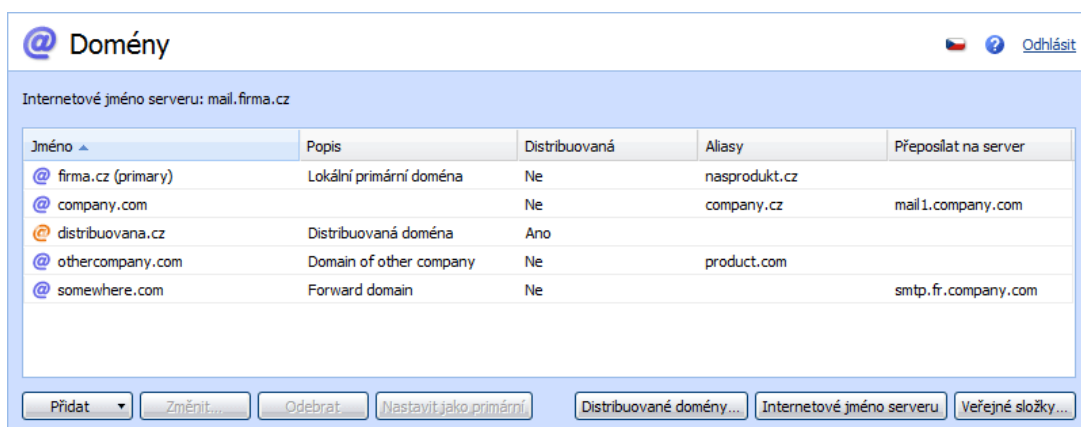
Domény

Odhlásit

Internetové jméno serveru: mail.firma.cz

| Jméno | Popis | Distribuovaná | Aliasy | Přeposílat na server |
|---|---|---|---|---|
| firma.cz (primary) | Lokální primární doména | Ne | nasprodukt.cz | |
| company.com | | Ne | company.cz | mail1.company.com |
| distribuovana.cz | Distribuovaná doména | Ano | | |
| othercompany.com | Domain of other company | Ne | product.com | |
| somewhere.com | Forward domain | Ne | | smtp.fr.company.com |

Přidat | Změnit... | Odebrat | Nastavit jako primární | Distribuované domény... | Internetové jméno serveru | Veřejné složky...